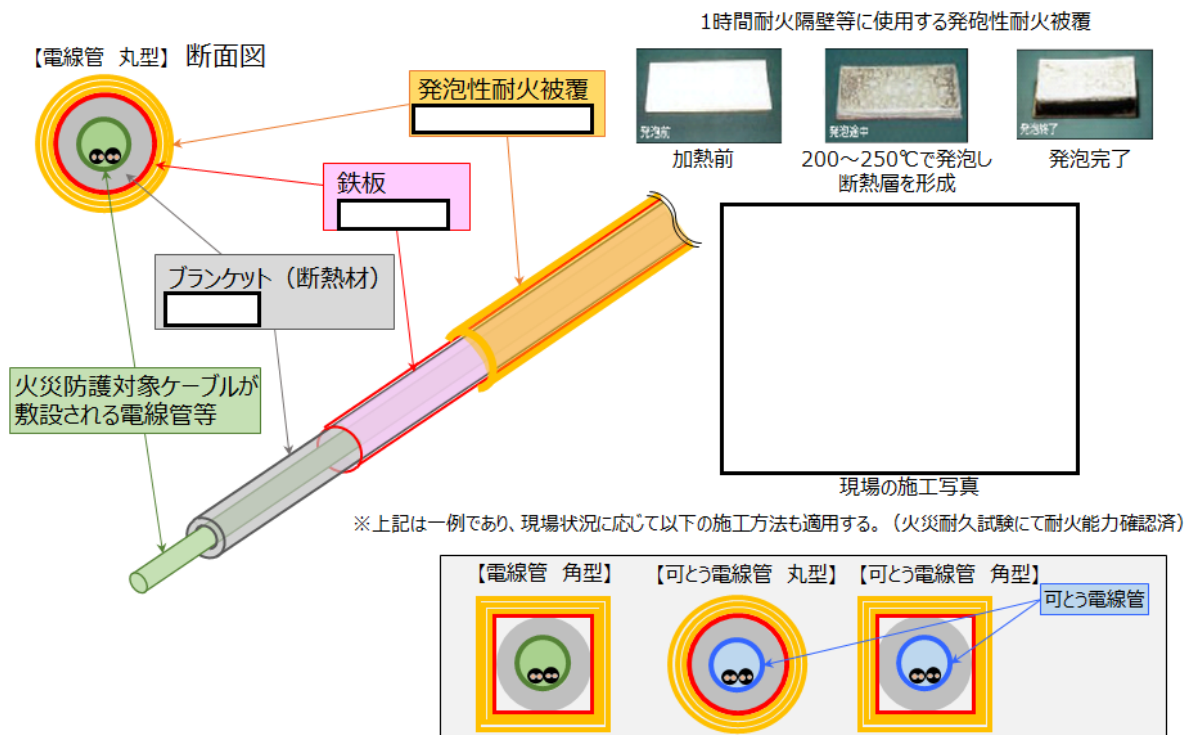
【電線管 丸型】断面図

発泡性耐火被覆

鉄板

ブランケット（断熱材）

火災防護対象ケーブルが敷設される電線管等

1時間耐火隔壁等に使用する発砲性耐火被覆

発泡前

発泡途中

発泡終了

加熱前

200～250℃で発泡し断熱層を形成

発泡完了

現場の施工写真

※上記は一例であり、現場状況に応じて以下の施工方法も適用する。（火災耐久試験にて耐火能力確認済）

【電線管 角型】

【可とう電線管 丸型】

【可とう電線管 角型】

可とう電線管